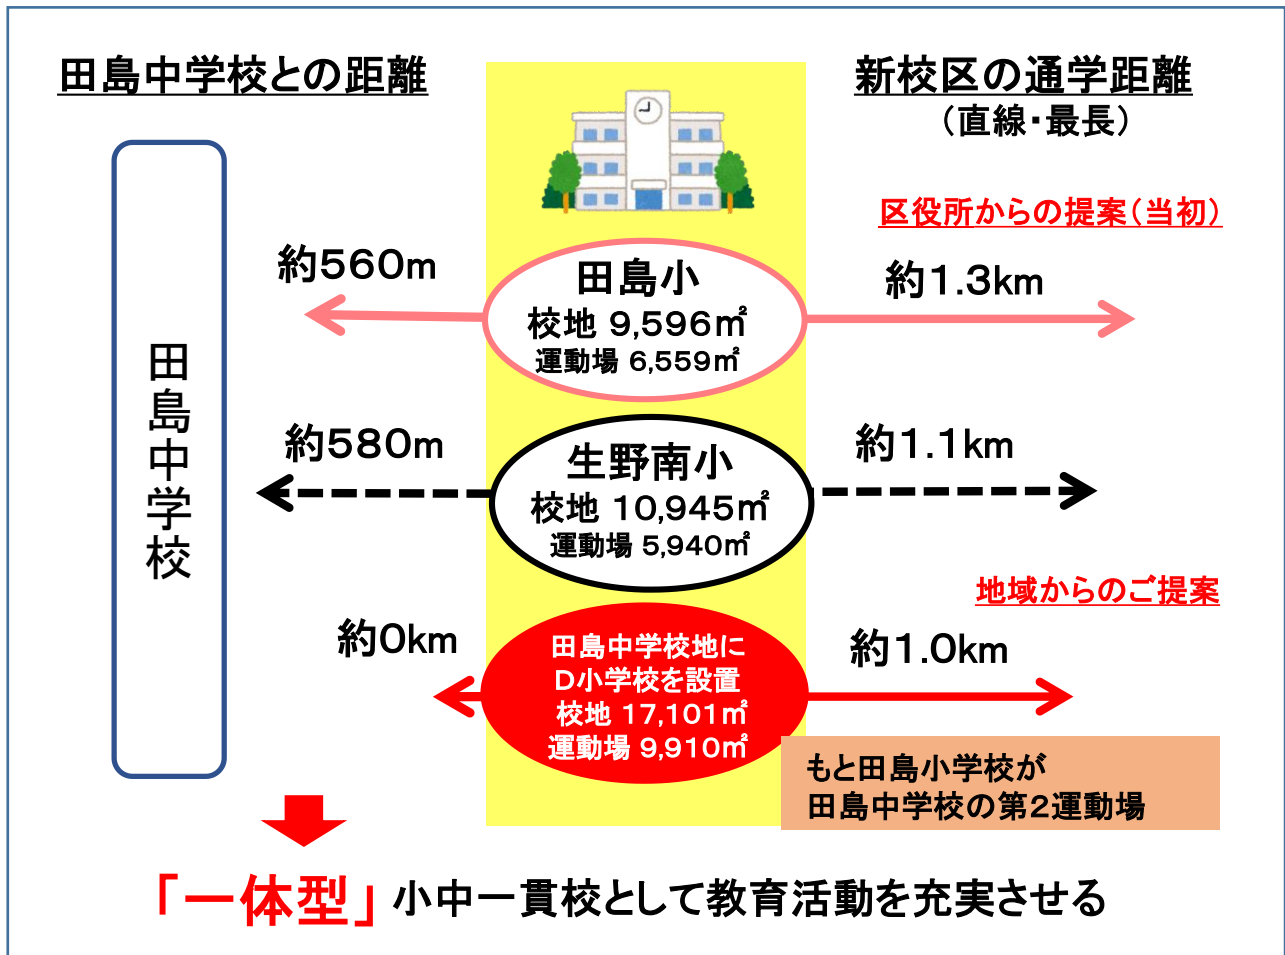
田島中学校との距離

新校区の通学距離
（直線・最長）

区役所からの提案（当初）

田島中学校

約560m

田島小
校地 9,596㎡
運動場 6,559㎡

約1.3km

約580m

生野南小
校地 10,945㎡
運動場 5,940㎡

約1.1km

地域からのご提案

約0km

田島中学校地に
D小学校を設置
校地 17,101㎡
運動場 9,910㎡

約1.0km

もと田島小学校が
田島中学校の第2運動場

「一体型」小中一貫校として教育活動を充実させる